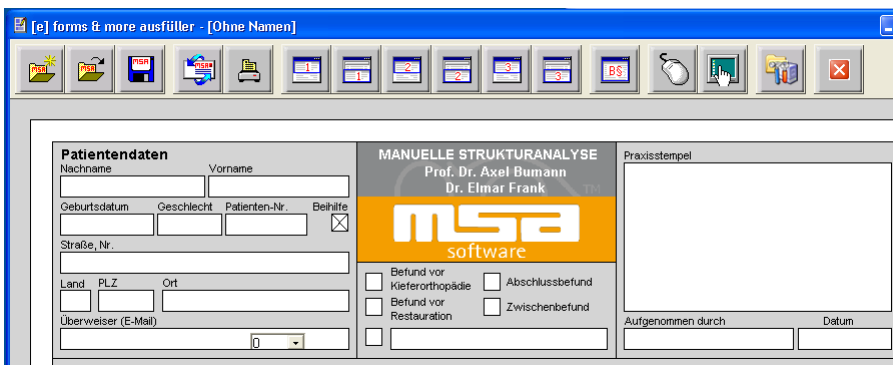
[e] forms & more ausfüller - [Ohne Namen]

MSA MSA MSA

1 1 2 2 3 3 B$

Patientendaten
Nachname
Vorname
Geburtsdatum
Geschlecht
Patienten-Nr.
Beihilfe
Straße, Nr.
Land
PLZ
Ort
Überweiser (E-Mail)
0

MANUELLE STRUKTURANALYSE
Prof. Dr. Axel Bumann
Dr. Elmar Frank
TM
msa
software

Befund vor Kieferorthopädie
Abschlussbefund
Befund vor Restauration
Zwischenbefund

Praxisstempel
Aufgenommen durch
Datum